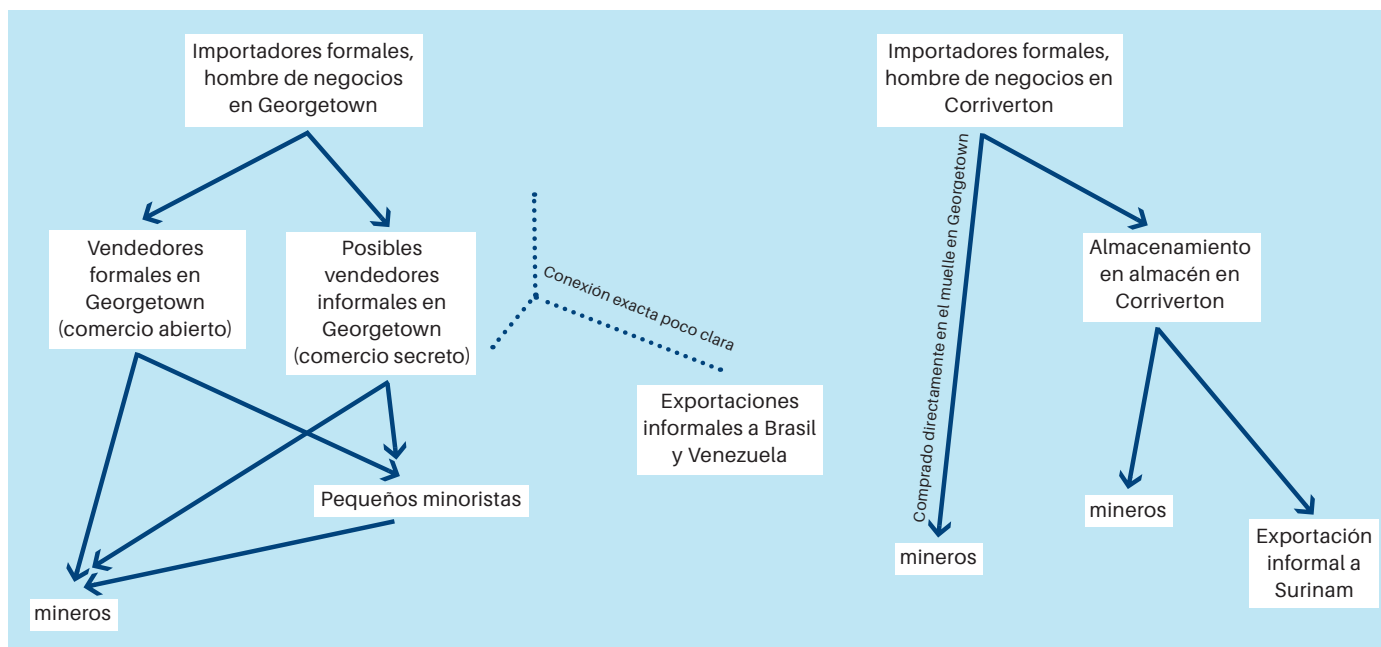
Importadores formales, hombre de negocios en Georgetown

Vendedores formales en Georgetown (comercio abierto)

Posibles vendedores informales en Georgetown (comercio secreto)

Conexión exacta poco clara

Exportaciones informales a Brasil y Venezuela

Pequeños minoristas

mineros

Importadores formales, hombre de negocios en Corriverton

Comprado directamente en el muelle en Georgetown

Almacenamiento en almacén en Corriverton

mineros

mineros

Exportación informal a Surinam